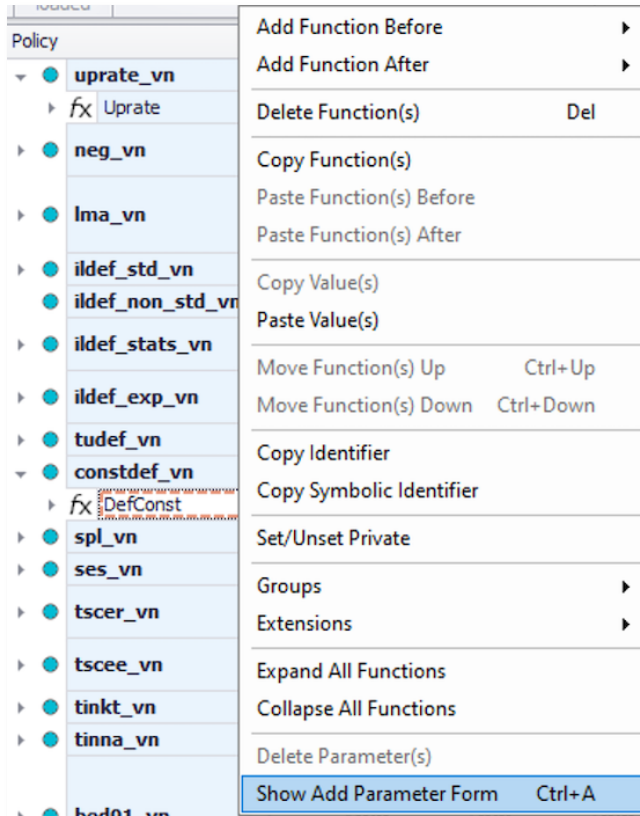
Policy

uprate_vn

fx Uprate

neg_vn

lma_vn

ildef_std_vn

ildef_non_std_vn

ildef_stats_vn

ildef_exp_vn

tudef_vn

constdef_vn

fx DefConst

spl_vn

ses_vn

tscer_vn

tscee_vn

tinkt_vn

tinna_vn

Add Function Before

Add Function After

Delete Function(s) Del

Copy Function(s)

Paste Function(s) Before

Paste Function(s) After

Copy Value(s)

Paste Value(s)

Move Function(s) Up Ctrl+Up

Move Function(s) Down Ctrl+Down

Copy Identifier

Copy Symbolic Identifier

Set/Unset Private

Groups

Extensions

Expand All Functions

Collapse All Functions

Delete Parameter(s)

Show Add Parameter Form Ctrl+A